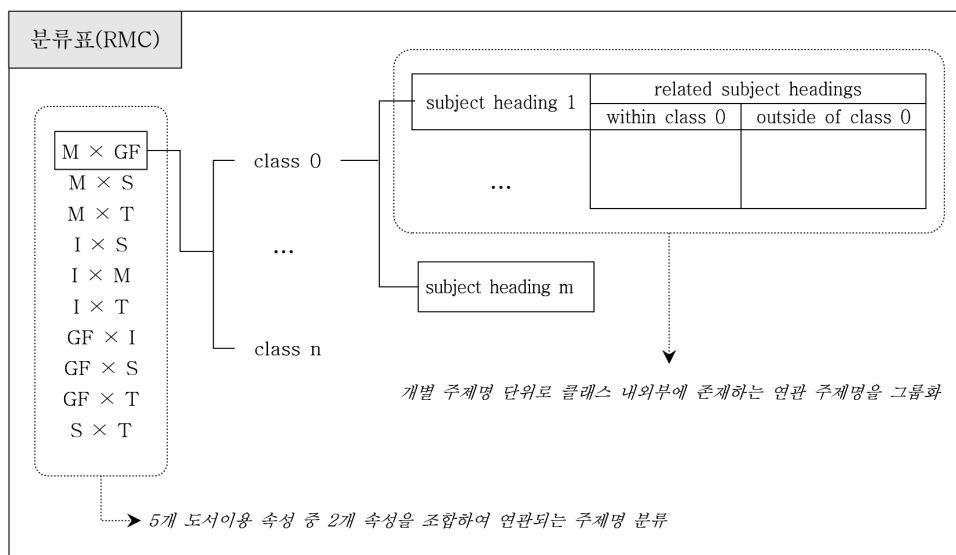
분류표(RMC)

M × GF
M × S
M × T
I × S
I × M
I × T
GF × I
GF × S
GF × T
S × T

class 0

...

class n

| subject heading 1 | related subject headings | |
|---|---|---|
| | within class 0 | outside of class 0 |
| ... | | |

subject heading m

개별 주제명 단위로 클래스 내외부에 존재하는 연관 주제명을 그룹화

5개 도서이용 속성 중 2개 속성을 조합하여 연관되는 주제명 분류